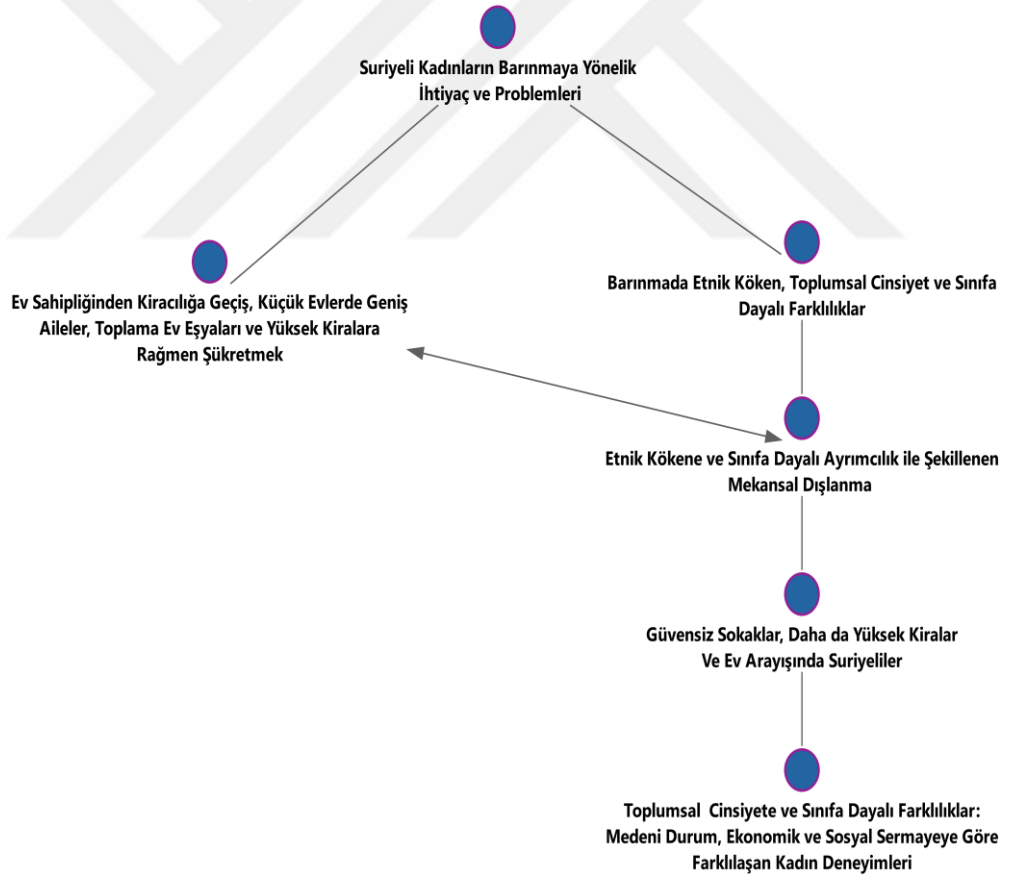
Suriyeli Kadınların Barınmaya Yönelik İhtiyaç ve Problemleri

Ev Sahipliğinden Kiracılığa Geçiş, Küçük Evlerde Geniş Aileler, Toplama Ev Eşyaları ve Yüksek Kiralara Rağmen Şükretmek

Barınmada Etnik Köken, Toplumsal Cinsiyet ve Sınıfa Dayalı Farklılıklar

Etnik Kökene ve Sınıfa Dayalı Ayrımcılık ile Şekillenen Mekansal Dışlanma

Güvensiz Sokaklar, Daha da Yüksek Kiralar Ve Ev Arayışında Suriyeliler

Toplumsal Cinsiyete ve Sınıfa Dayalı Farklılıklar: Medeni Durum, Ekonomik ve Sosyal Sermayeye Göre Farklılaşan Kadın Deneyimleri